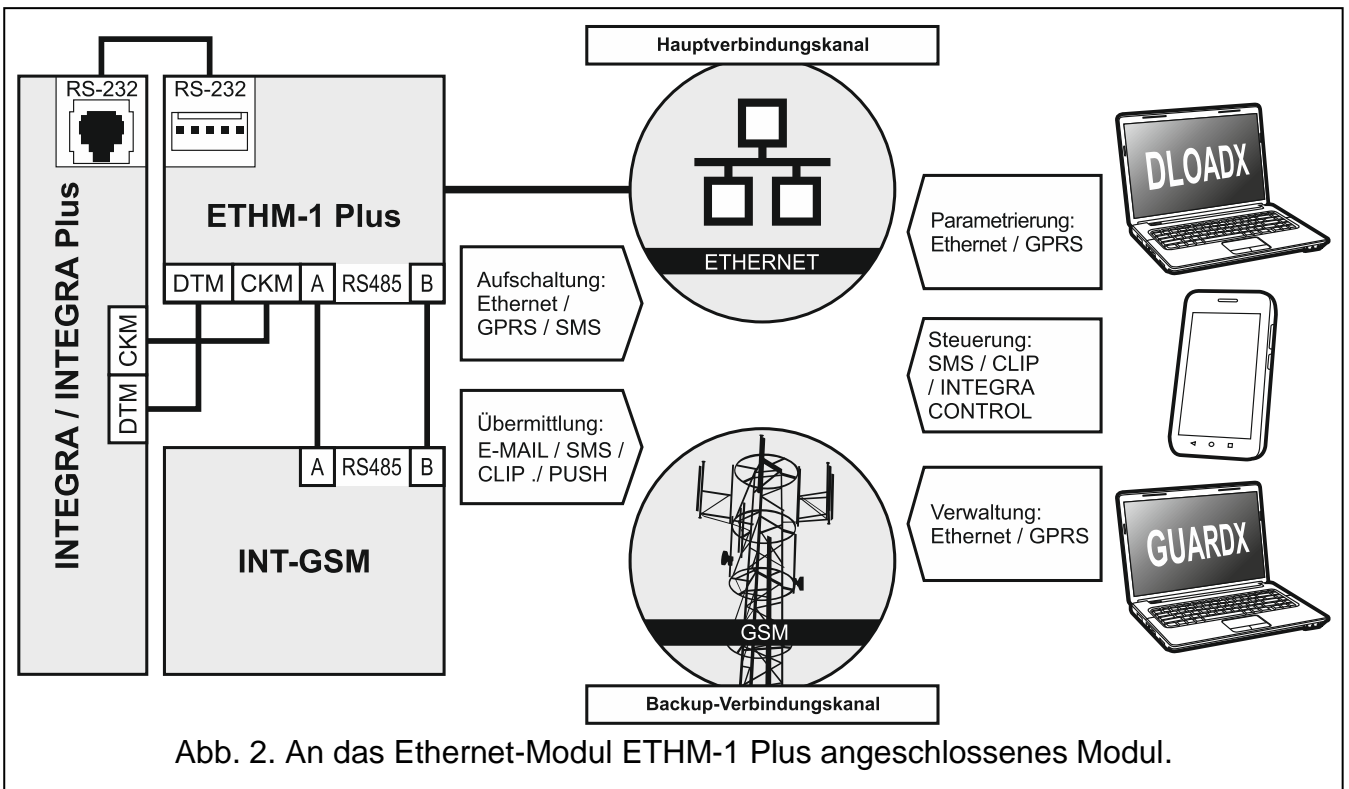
Hauptverbindungskanal

RS-232

RS-232

INTEGRA / INTEGRA Plus

ETHM-1 Plus

DTM CKM A RS485 B

CKM

DTM

A RS485 B

INT-GSM

ETHERNET

GSM

Aufschaltung: Ethernet / GPRS / SMS

Übermittlung: E-MAIL / SMS / CLIP ./ PUSH

Parametrierung: Ethernet / GPRS

Steuerung: SMS / CLIP / INTEGRA CONTROL

Verwaltung: Ethernet / GPRS

DLOADX

GUARDX

Backup-Verbindungskanal

Abb. 2. An das Ethernet-Modul ETHM-1 Plus angeschlossenes Modul.